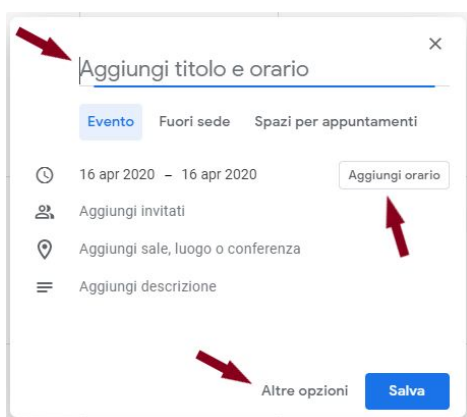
Aggiungi titolo e orario

×

Evento

Fuori sede

Spazi per appuntamenti

16 apr 2020 – 16 apr 2020

Aggiungi orario

Aggiungi invitati

Aggiungi sale, luogo o conferenza

Aggiungi descrizione

Altre opzioni

Salva